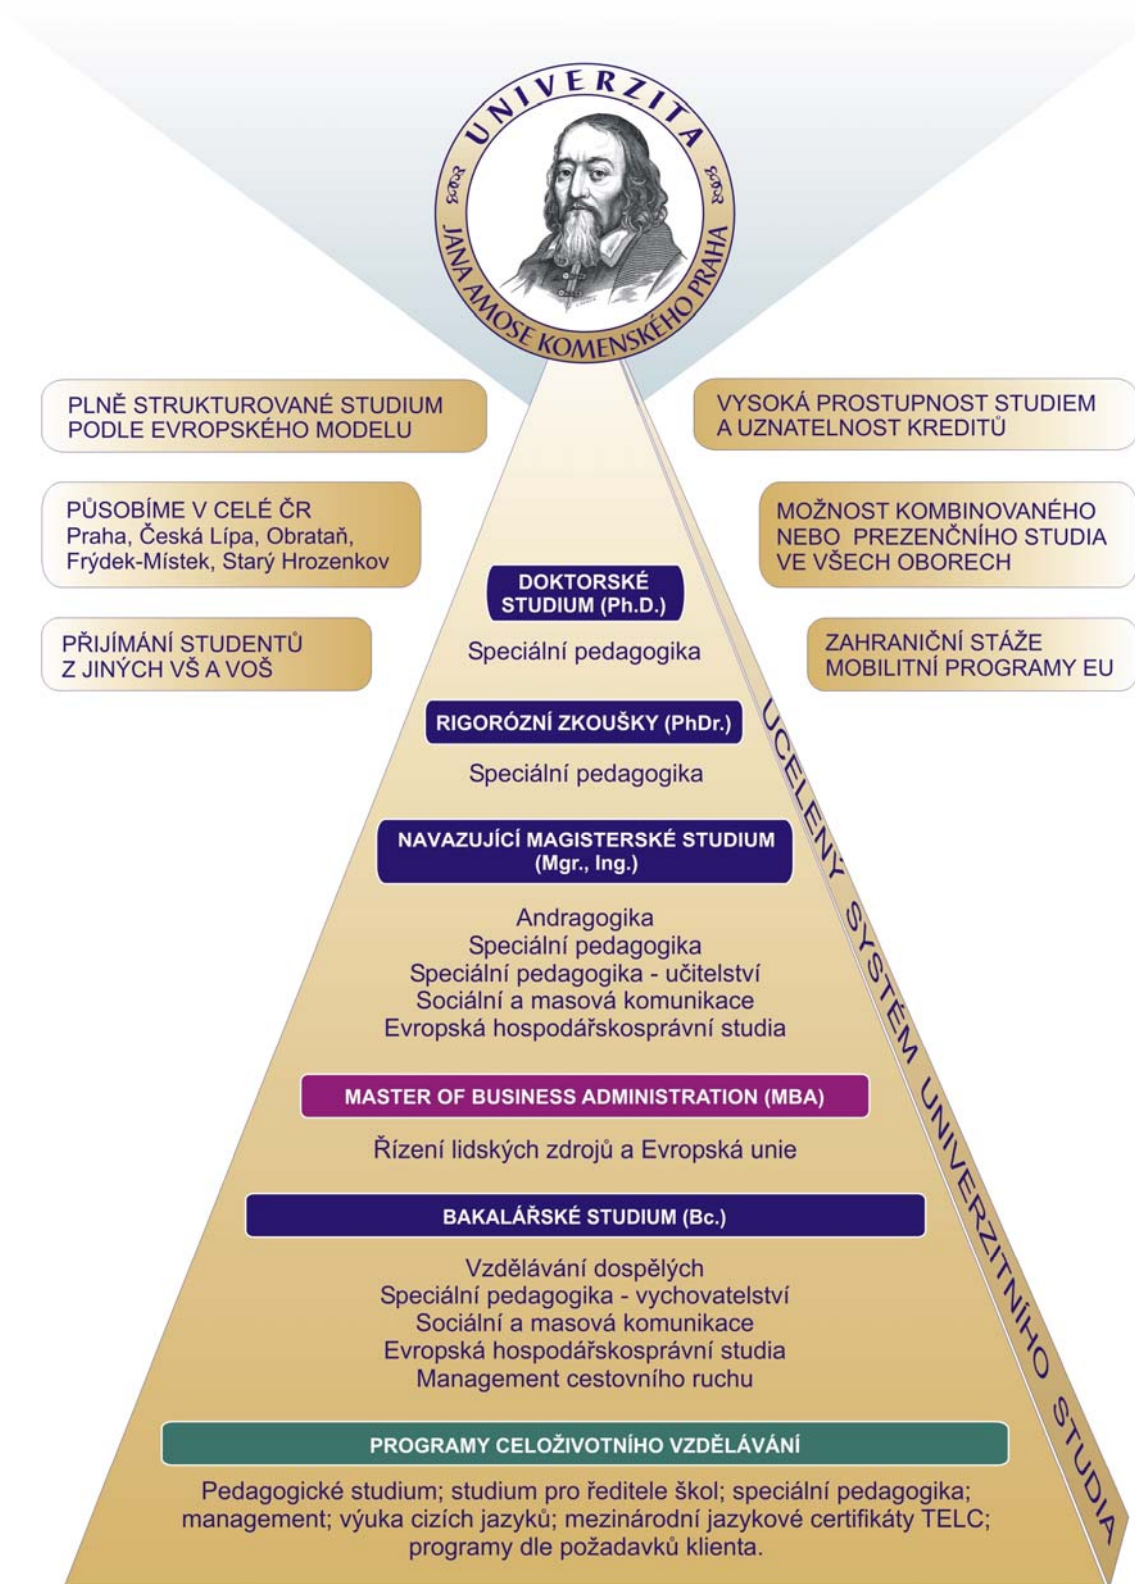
UNIVERZITA JANA AMOSE KOMENSKÉHO PRAHA

PLNĚ STRUKTUROVANÉ STUDIUM PODLE EVROPSKÉHO MODELU

VYSOKÁ PROSTUPNOST STUDIEM A UZNATELNOST KREDITŮ

PŮSOBÍME V CELÉ ČR
Praha, Česká Lípa, Obrataň, Frýdek-Místek, Starý Hrozenkov

MOŽNOST KOMBINOVANÉHO NEBO PREZENČNÍHO STUDIA VE VŠECH OBORECH

PŘIJÍMÁNÍ STUDENTŮ Z JINÝCH VŠ A VOŠ

ZAHRANIČNÍ STÁŽE MOBILITNÍ PROGRAMY EU

DOKTORSKÉ STUDIUM (Ph.D.)

Speciální pedagogika

RIGORÓZNÍ ZKOUŠKY (PhDr.)

Speciální pedagogika

NAVAZUJÍCÍ MAGISTERSKÉ STUDIUM (Mgr., Ing.)

Andragogika
Speciální pedagogika
Speciální pedagogika - učitelství
Sociální a masová komunikace
Evropská hospodářskosprávní studia

MASTER OF BUSINESS ADMINISTRATION (MBA)

Řízení lidských zdrojů a Evropská unie

BAKALÁŘSKÉ STUDIUM (Bc.)

Vzdělávání dospělých
Speciální pedagogika - vychovatelství
Sociální a masová komunikace
Evropská hospodářskosprávní studia
Management cestovního ruchu

PROGRAMY CELOŽIVOTNÍHO VZDĚLÁVÁNÍ

Pedagogické studium; studium pro ředitele škol; speciální pedagogika; management; výuka cizích jazyků; mezinárodní jazykové certifikáty TELC; programy dle požadavků klienta.

UCELENÝ SYSTÉM UNIVERZITNÍHO STUDIA